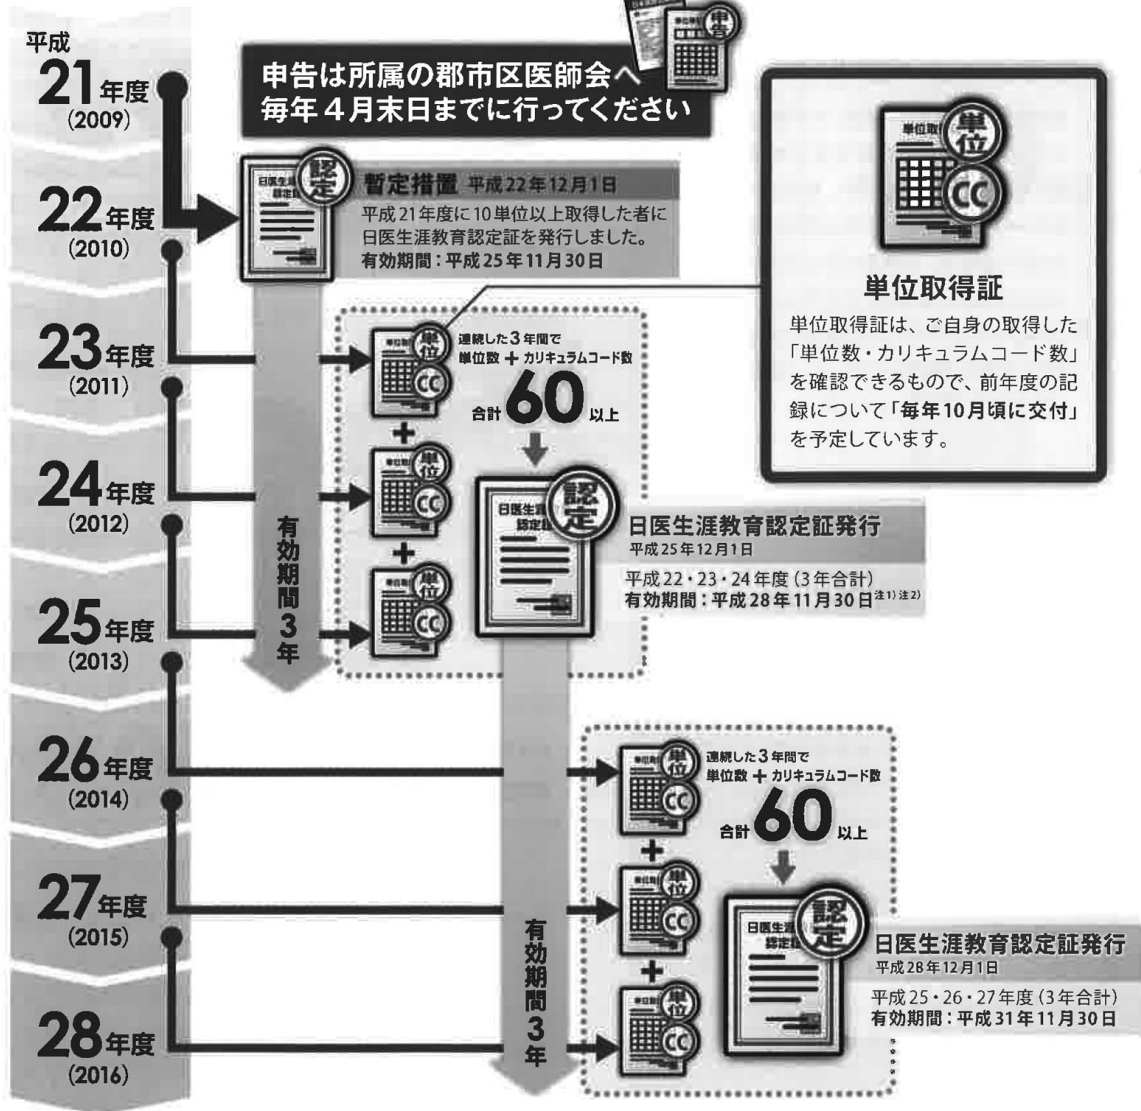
平成
21年度
(2009)

申告は所属の郡市区医師会へ
毎年4月末日までに行ってください

22年度
(2010)

暫定措置 平成22年12月1日
平成21年度に10単位以上取得した者に日医生涯教育認定証を発行しました。
有効期間：平成25年11月30日

単位取得証
単位取得証は、ご自身の取得した「単位数・カリキュラムコード数」を確認できるもので、前年度の記録について「毎年10月頃に交付」を予定しています。

23年度
(2011)

連続した3年間で
単位数 ＋ カリキュラムコード数
合計 60 以上

24年度
(2012)

有効期間3年

日医生涯教育認定証発行
平成25年12月1日
平成22・23・24年度（3年合計）
有効期間：平成28年11月30日$^{注1)注2)}$

25年度
(2013)

26年度
(2014)

連続した3年間で
単位数 ＋ カリキュラムコード数
合計 60 以上

27年度
(2015)

有効期間3年

日医生涯教育認定証発行
平成28年12月1日
平成25・26・27年度（3年合計）
有効期間：平成31年11月30日

28年度
(2016)